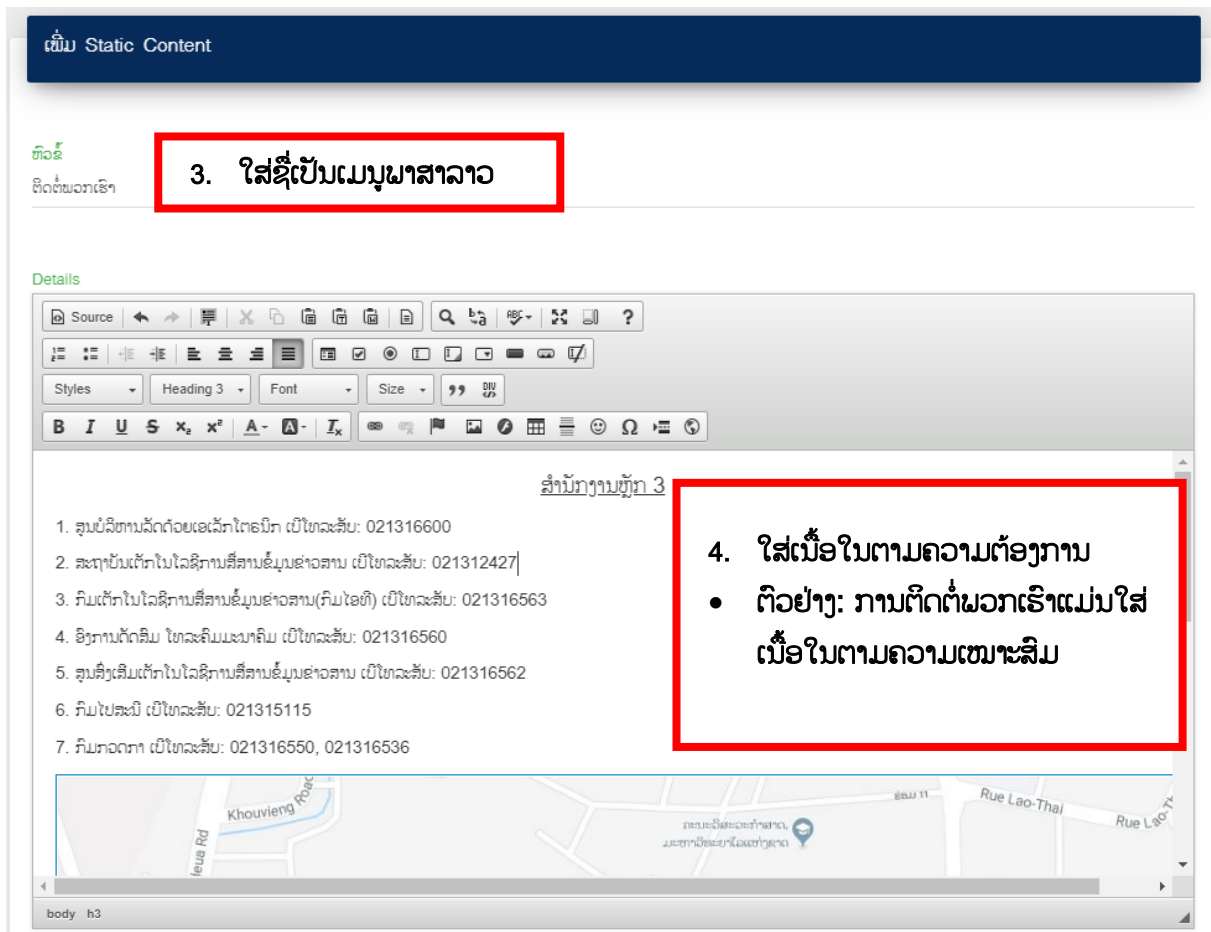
ເພີ່ມ Static Content

ຫົວຂໍ້
ຕິດຕໍ່ພວກເຮົາ

3. ໃສ່ຊື່ເປັນເມນູພາສາລາວ

Details

Source

Styles
Heading 3
Font
Size

ສຳນັກງານຫ້ອງ 3

1. ສູນບໍລິຫານລັດດ້ວຍເອເລັກໂຕຣນິກ ເບີໂທລະສັບ: 021316600
2. ສະຖາບັນເຕັກໂນໂລຊີການສື່ສານຂໍ້ມູນຂ່າວສານ ເບີໂທລະສັບ: 021312427
3. ກົມເຕັກໂນໂລຊີການສື່ສານຂໍ້ມູນຂ່າວສານ(ກົມໄອທີ) ເບີໂທລະສັບ: 021316563
4. ອົງການຄຸ້ມຄອງ ໂທລະຄົມມະນາຄົມ ເບີໂທລະສັບ: 021316560
5. ສູນສົ່ງເສີມເຕັກໂນໂລຊີການສື່ສານຂໍ້ມູນຂ່າວສານ ເບີໂທລະສັບ: 021316562
6. ກົມໄປສະນີ ເບີໂທລະສັບ: 021315115
7. ກົມກວດກາ ເບີໂທລະສັບ: 021316550, 021316536

4. ໃສ່ເນື້ອໃນຕາມຄວາມຕ້ອງການ
• ຕົວຢ່າງ: ການຕິດຕໍ່ພວກເຮົາແມ່ນໃສ່ເນື້ອໃນຕາມຄວາມເໝາະສົມ

Khouvieng Road
Rue Lao-Thai
Rue Lao-T
ຮ່ອມ 11
Rd
Heua

body h3